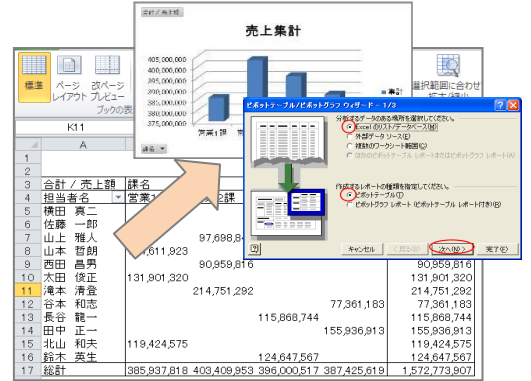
標準 ページレイアウト 改ページプレビュー
ブックの表
K11

合計 / 売上集
売上集計
405,000,000
400,000,000
395,000,000
390,000,000
385,000,000
380,000,000
375,000,000
営業1課
課名
集計

ピボットテーブル/ピボットグラフ ウィザード - 1/3
分析するデータのある場所を選択してください。
Excel のリスト/データベース(M)
外部データ ソース(E)
複数のワークシート範囲(C)
ほかのピボットテーブル レポートまたはピボットグラフ レポート(A)
作成するレポートの種類を指定してください。
ピボットテーブル(T)
ピボットグラフ レポート (ピボットテーブル レポート付き)(R)
キャンセル
< 戻る(B)
次へ(N) >
完了(F)

選択範囲に合わせて拡大/縮小

| | A | B | C | D | E | F |
|---|---|---|---|---|---|---|
| 1 | | | | | | |
| 2 | | | | | | |
| 3 | 合計 / 売上額 | 課名 | | | | |
| 4 | 担当者名 | 営業1 | 2課 | | | |
| 5 | 横田 真二 | | | | | |
| 6 | 佐藤 一郎 | | | | | |
| 7 | 山上 雅人 | | 97,698,8 | | | |
| 8 | 山本 哲朗 | 611,923 | | | | |
| 9 | 西田 昌男 | | 90,959,816 | | | 90,959,816 |
| 10 | 太田 俊正 | 131,901,320 | | | | 131,901,320 |
| 11 | 滝本 清登 | | 214,751,292 | | | 214,751,292 |
| 12 | 谷本 和志 | | | | 77,361,183 | 77,361,183 |
| 13 | 長谷 龍一 | | | 115,868,744 | | 115,868,744 |
| 14 | 田中 正一 | | | | 155,936,913 | 155,936,913 |
| 15 | 北山 和夫 | 119,424,575 | | | | 119,424,575 |
| 16 | 鈴木 英生 | | | 124,647,567 | | 124,647,567 |
| 17 | 総計 | 385,937,818 | 403,409,953 | 396,000,517 | 387,425,619 | 1,572,773,907 |